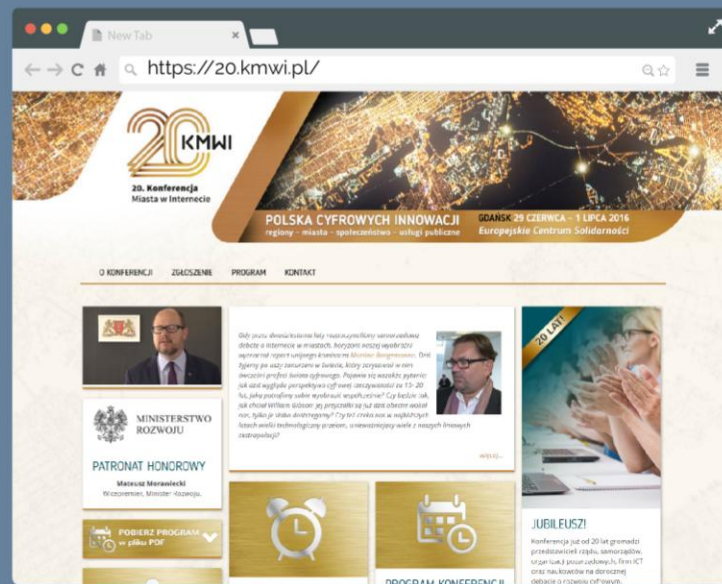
New Tab

https://20.kmwi.pl/

20 KMWI

20. Konferencja Miasta w Internecie

POLSKA CYFROWYCH INNOWACJI
regiony – miasta – społeczeństwo – usługi publiczne

GDAŃSK 29 CZERWCA – 1 LIPCA 2016
Europejskie Centrum Solidarności

O KONFERENCJI ZGŁOSZENIE PROGRAM KONTAKT

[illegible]

więcej...

MINISTERSTWO ROZWOJU

PATRONAT HONOROWY

Mateusz Morawiecki
Wicepremier, Minister Rozwoju

POBIERZ PROGRAM w pliku PDF

20 LAT!

JUBILEUSZ!

Konferencja już od 20 lat gromadzi przedstawicieli rządu, samorządów, organizacji pozarządowych, firm ICT oraz naukowców na dorocznej debacie o rozwoju cyfrowym.

PROGRAM KONFERENCJI